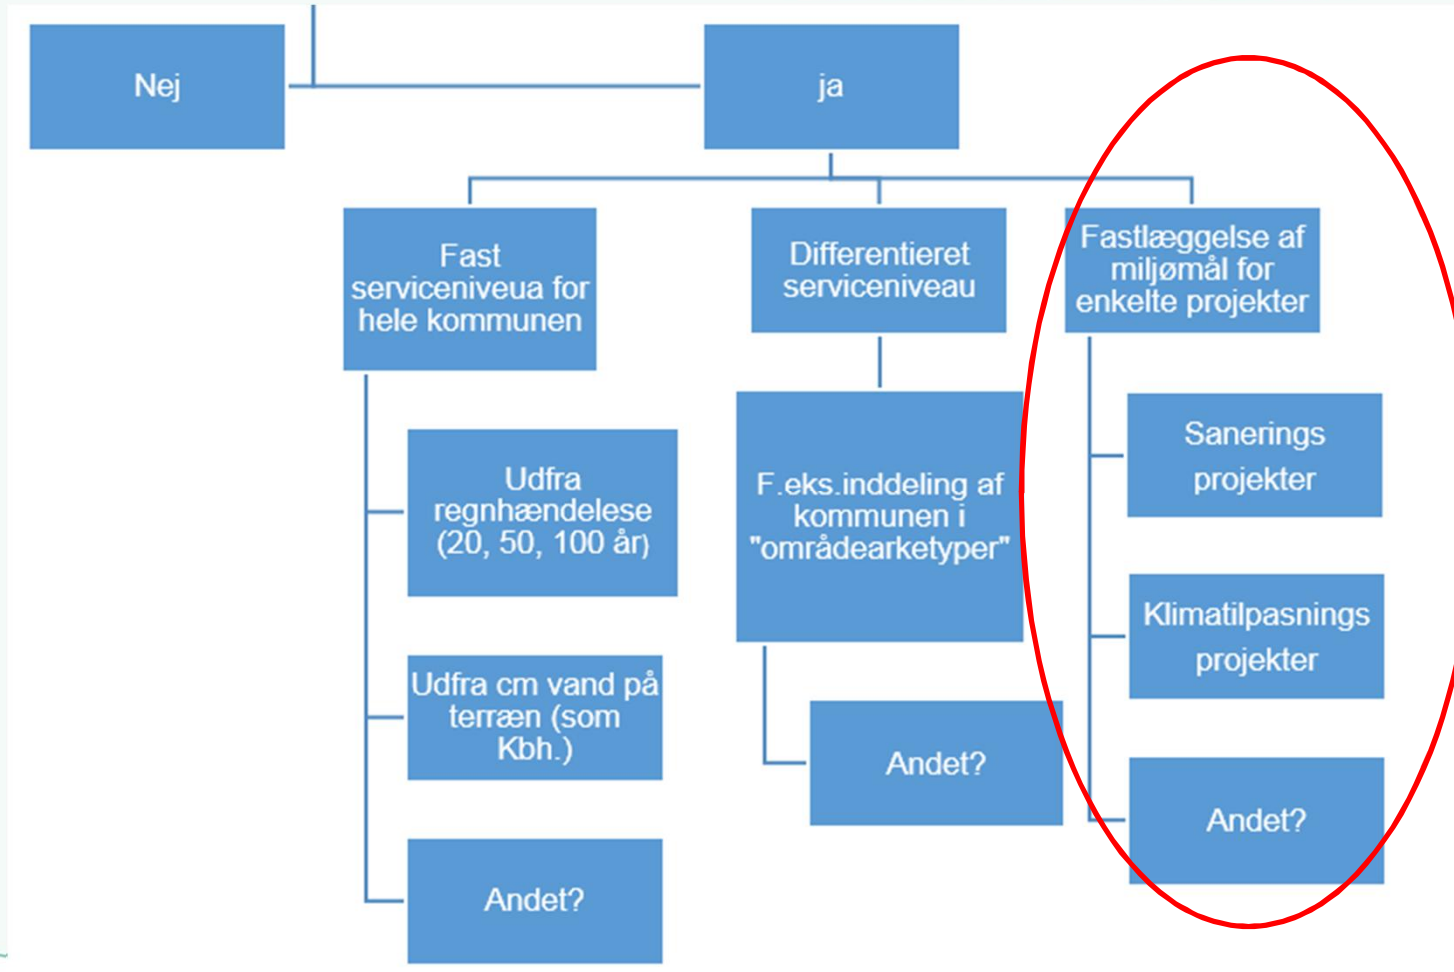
Nej

ja

Fast serviceniveua for hele kommunen

Differentieret serviceniveau

Fastlæggelse af miljømål for enkelte projekter

Udfra regnhændelese (20, 50, 100 år)

Udfra cm vand på terræn (som Kbh.)

Andet?

F.eks.inddeling af kommunen i "områdearketyper"

Andet?

Sanerings projekter

Klimatilpasnings projekter

Andet?